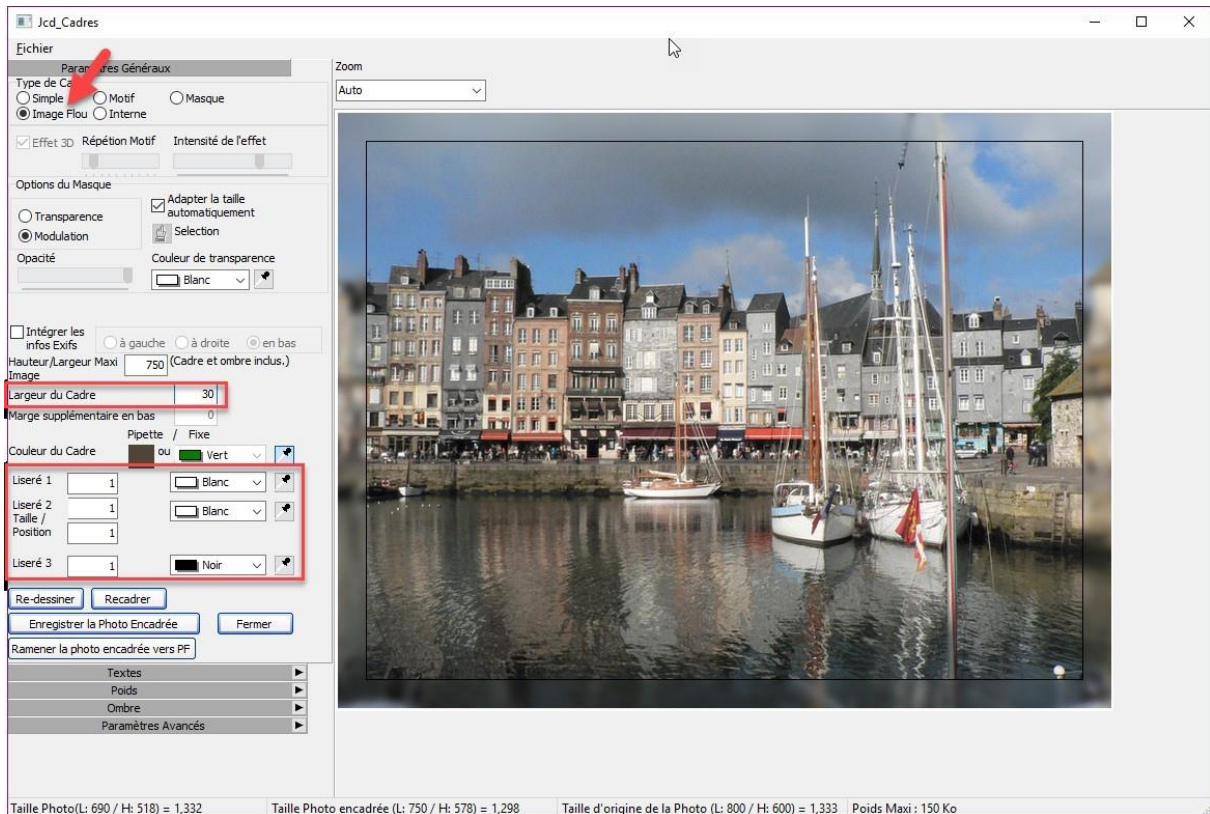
Jcd_Cadres

Fichier

Param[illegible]res Généraux

Type de Ca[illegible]

Simple Motif Masque

Image Flou Interne

Effet 3D Répétion Motif Intensité de l'effet

Options du Masque

Adapter la taille automatiquement

Transparence

Modulation

Selection

Opacité

Couleur de transparence

Blanc

Intégrer les infos Exifs

à gauche à droite en bas

Hauteur/Largeur Maxi Image 750 (Cadre et ombre inclus.)

Largeur du Cadre 30

Marge supplémentaire en bas 0

Pipette / Fixe

Couleur du Cadre ou Vert

Liseré 1 1 Blanc

Liseré 2 Taille / Position 1 1 Blanc

Liseré 3 1 Noir

Re-dessiner Recadrer

Enregistrer la Photo Encadrée Fermer

Ramener la photo encadrée vers PF

Textes

Poids

Ombre

Paramètres Avancés

Zoom

Auto

Taille Photo(L: 690 / H: 518) = 1,332 Taille Photo encadrée (L: 750 / H: 578) = 1,298 Taille d'origine de la Photo (L: 800 / H: 600) = 1,333 Poids Maxi : 150 Ko